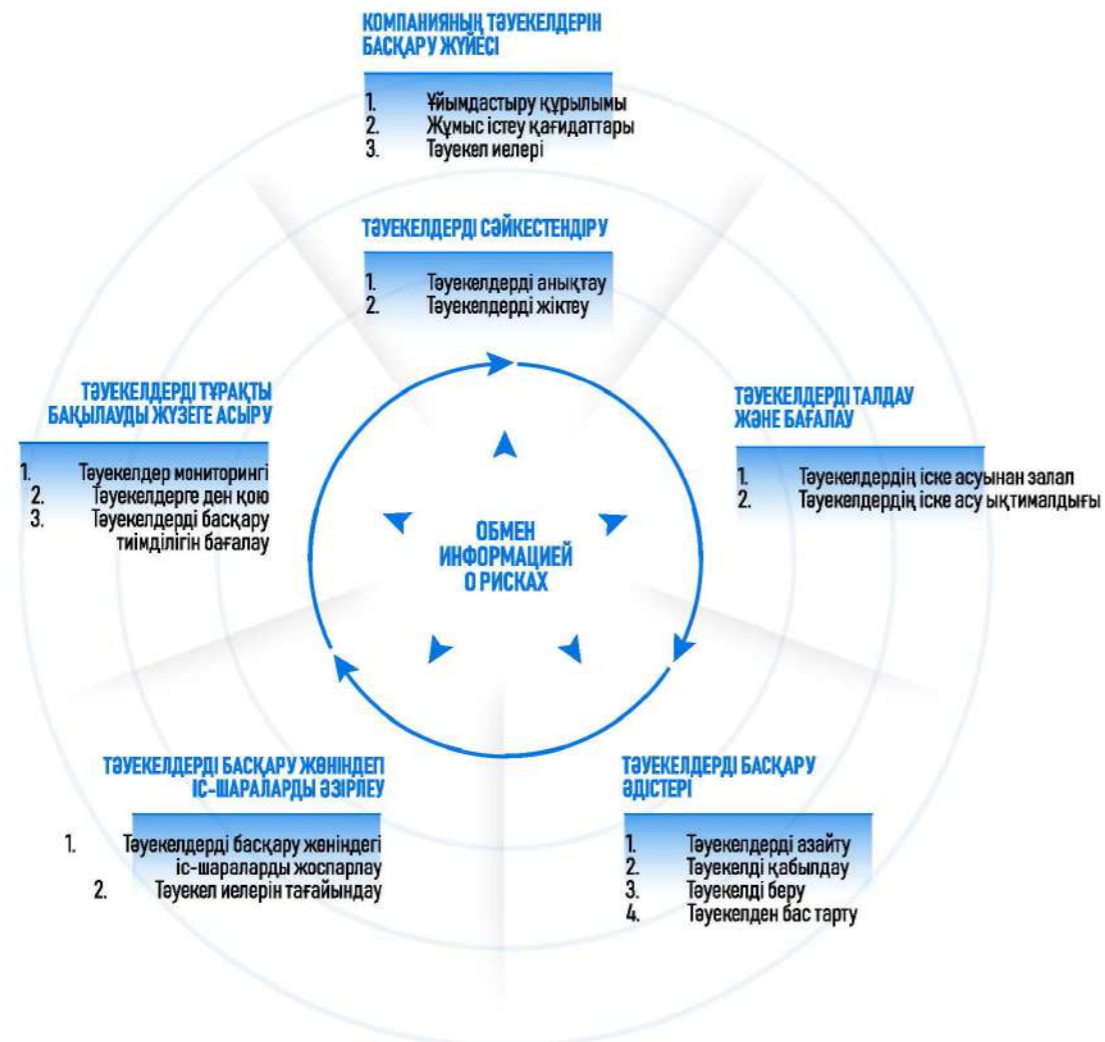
КОМПАНИЯНЫҢ ТӘУЕКЕЛДЕРІН БАСҚАРУ ЖҮЙЕСІ

1. Ұйымдастыру құрылымы
2. Жұмыс істеу қағидаттары
3. Тәуекел иелері

ТӘУЕКЕЛДЕРДІ СӘЙКЕСТЕНДІРУ

1. Тәуекелдерді анықтау
2. Тәуекелдерді жіктеу

ТӘУЕКЕЛДЕРДІ ТҰРАҚТЫ БАҚЫЛАУДЫ ЖҮЗЕГЕ АСЫРУ

1. Тәуекелдер мониторингі
2. Тәуекелдерге ден қою
3. Тәуекелдерді басқару тиімділігін бағалау

ТӘУЕКЕЛДЕРДІ ТАЛДАУ ЖӘНЕ БАҒАЛАУ

1. Тәуекелдердің іске асуынан залал
2. Тәуекелдердің іске асу ықтималдығы

ОБМЕН ИНФОРМАЦИЕЙ О РИСКАХ

ТӘУЕКЕЛДЕРДІ БАСҚАРУ ЖӨНІНДЕГІ ІС-ШАРАЛАРДЫ ӘЗІРЛЕУ

1. Тәуекелдерді басқару жөніндегі іс-шараларды жоспарлау
2. Тәуекел иелерін тағайындау

ТӘУЕКЕЛДЕРДІ БАСҚАРУ ӘДІСТЕРІ

1. Тәуекелдерді азайту
2. Тәуекелді қабылдау
3. Тәуекелді беру
4. Тәуекелден бас тарту